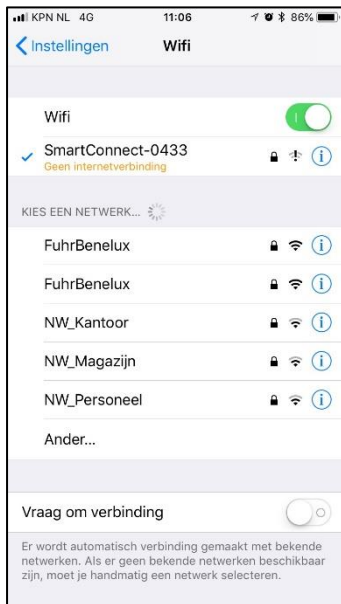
KPN NL 4G
11:06
86%

Instellingen
Wifi

Wifi

SmartConnect-0433
Geen internetverbinding

KIES EEN NETWERK...

FuhrBenelux

FuhrBenelux

NW_Kantoor

NW_Magazijn

NW_Personeel

Ander...

Vraag om verbinding

Er wordt automatisch verbinding gemaakt met bekende netwerken. Als er geen bekende netwerken beschikbaar zijn, moet je handmatig een netwerk selecteren.